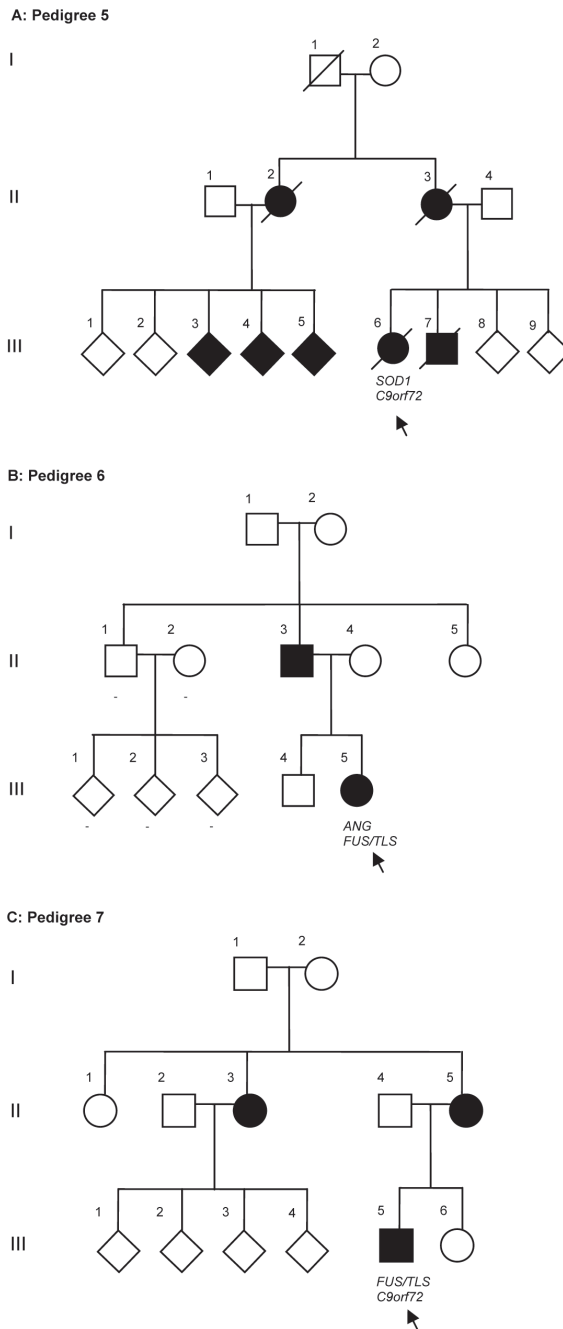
A: Pedigree 5

I
1 2

II
1 2 3 4

III
1 2 3 4 5 6 7 8 9

SOD1
C9orf72

B: Pedigree 6

I
1 2

II
1 2 3 4 5
- -

III
1 2 3 4 5
- - -

ANG
FUS/TLS

C: Pedigree 7

I
1 2

II
1 2 3 4 5

III
1 2 3 4 5 6

FUS/TLS
C9orf72